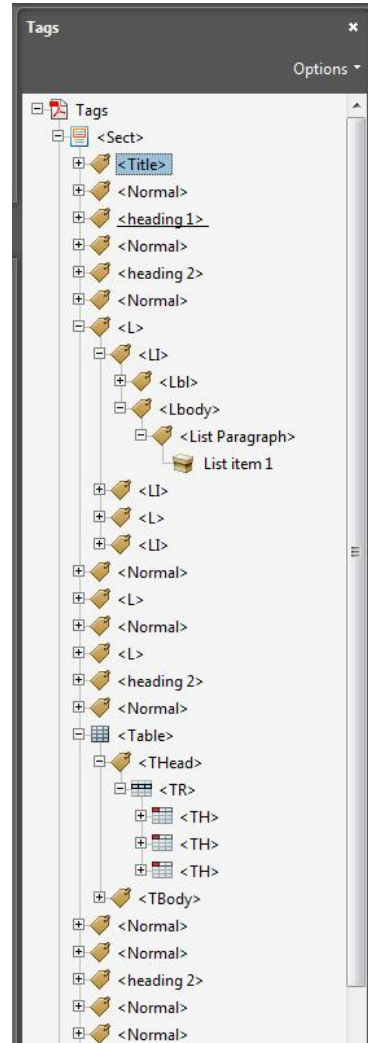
Tags ×

Options ▾

Tags
<Sect>
<Title>
<Normal>
<heading 1>
<Normal>
<heading 2>
<Normal>
<L>
<LI>
<Lbl>
<Lbody>
<List Paragraph>
List item 1
<LI>
<L>
<LI>
<Normal>
<L>
<Normal>
<L>
<heading 2>
<Normal>
<Table>
<THead>
<TR>
<TH>
<TH>
<TH>
<TBody>
<Normal>
<Normal>
<heading 2>
<Normal>
<Normal>